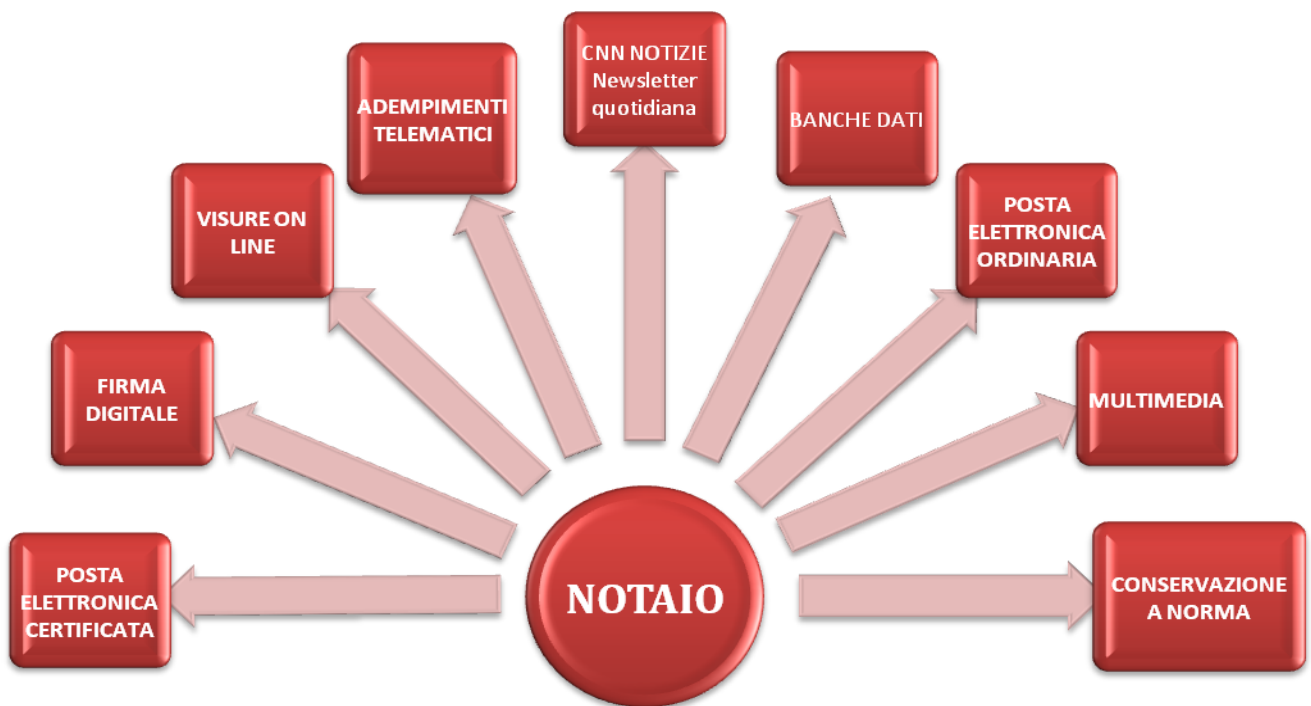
NOTAIO

POSTA ELETTRONICA CERTIFICATA

FIRMA DIGITALE

VISURE ON LINE

ADEMPIMENTI TELEMATICI

CNN NOTIZIE Newsletter quotidiana

BANCHE DATI

POSTA ELETTRONICA ORDINARIA

MULTIMEDIA

CONSERVAZIONE A NORMA